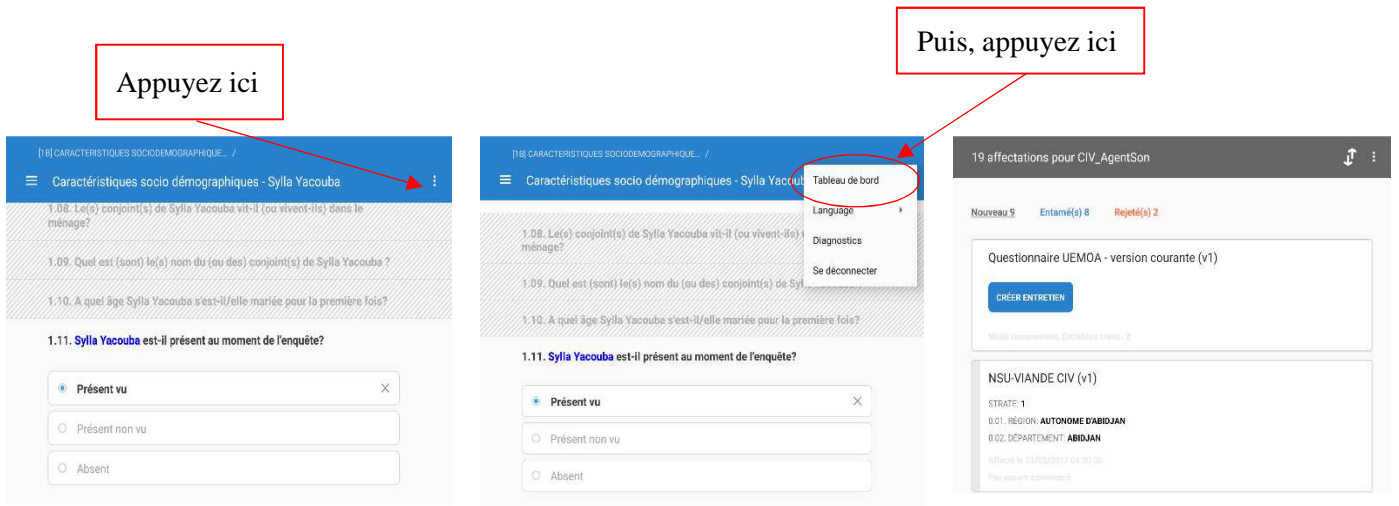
Appuyez ici

Puis, appuyez ici

[18] CARACTERISTIQUES SOCIODEMOGRAPHIQUE... /

Caractéristiques socio démographiques - Sylla Yacouba

1.08. Le(s) conjoint(s) de Sylla Yacouba vit-il (ou vivent-ils) dans le ménage?

1.09. Quel est (sont) le(s) nom du (ou des) conjoint(s) de Sylla Yacouba ?

1.10. A quel âge Sylla Yacouba s'est-il/elle mariée pour la première fois?

1.11. Sylla Yacouba est-il présent au moment de l'enquête?

Présent vu

Présent non vu

Absent

[18] CARACTERISTIQUES SOCIODEMOGRAPHIQUE... /

Caractéristiques socio démographiques - Sylla Yacoub

Tableau de bord

Language

Diagnostics

Se déconnecter

1.08. Le(s) conjoint(s) de Sylla Yacouba vit-il (ou vivent-ils) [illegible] ménage?

1.09. Quel est (sont) le(s) nom du (ou des) conjoint(s) de Syl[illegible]

1.10. A quel âge Sylla Yacouba s'est-il/elle mariée pour la première fois?

1.11. Sylla Yacouba est-il présent au moment de l'enquête?

Présent vu

Présent non vu

Absent

19 affectations pour CIV_AgentSon

Nouveau 9 Entamé(s) 8 Rejeté(s) 2

Questionnaire UEMOA - version courante (v1)

CRÉER ENTRETIEN

Mode recensement, Entretiens créés : 2

NSU-VIANDE CIV (v1)

STRATE: 1

0.01. RÉGION: AUTONOME D'ABIDJAN

0.02. DÉPARTEMENT: ABIDJAN

Affecté le 23/02/2017 en 20:30

Pas encore commencé